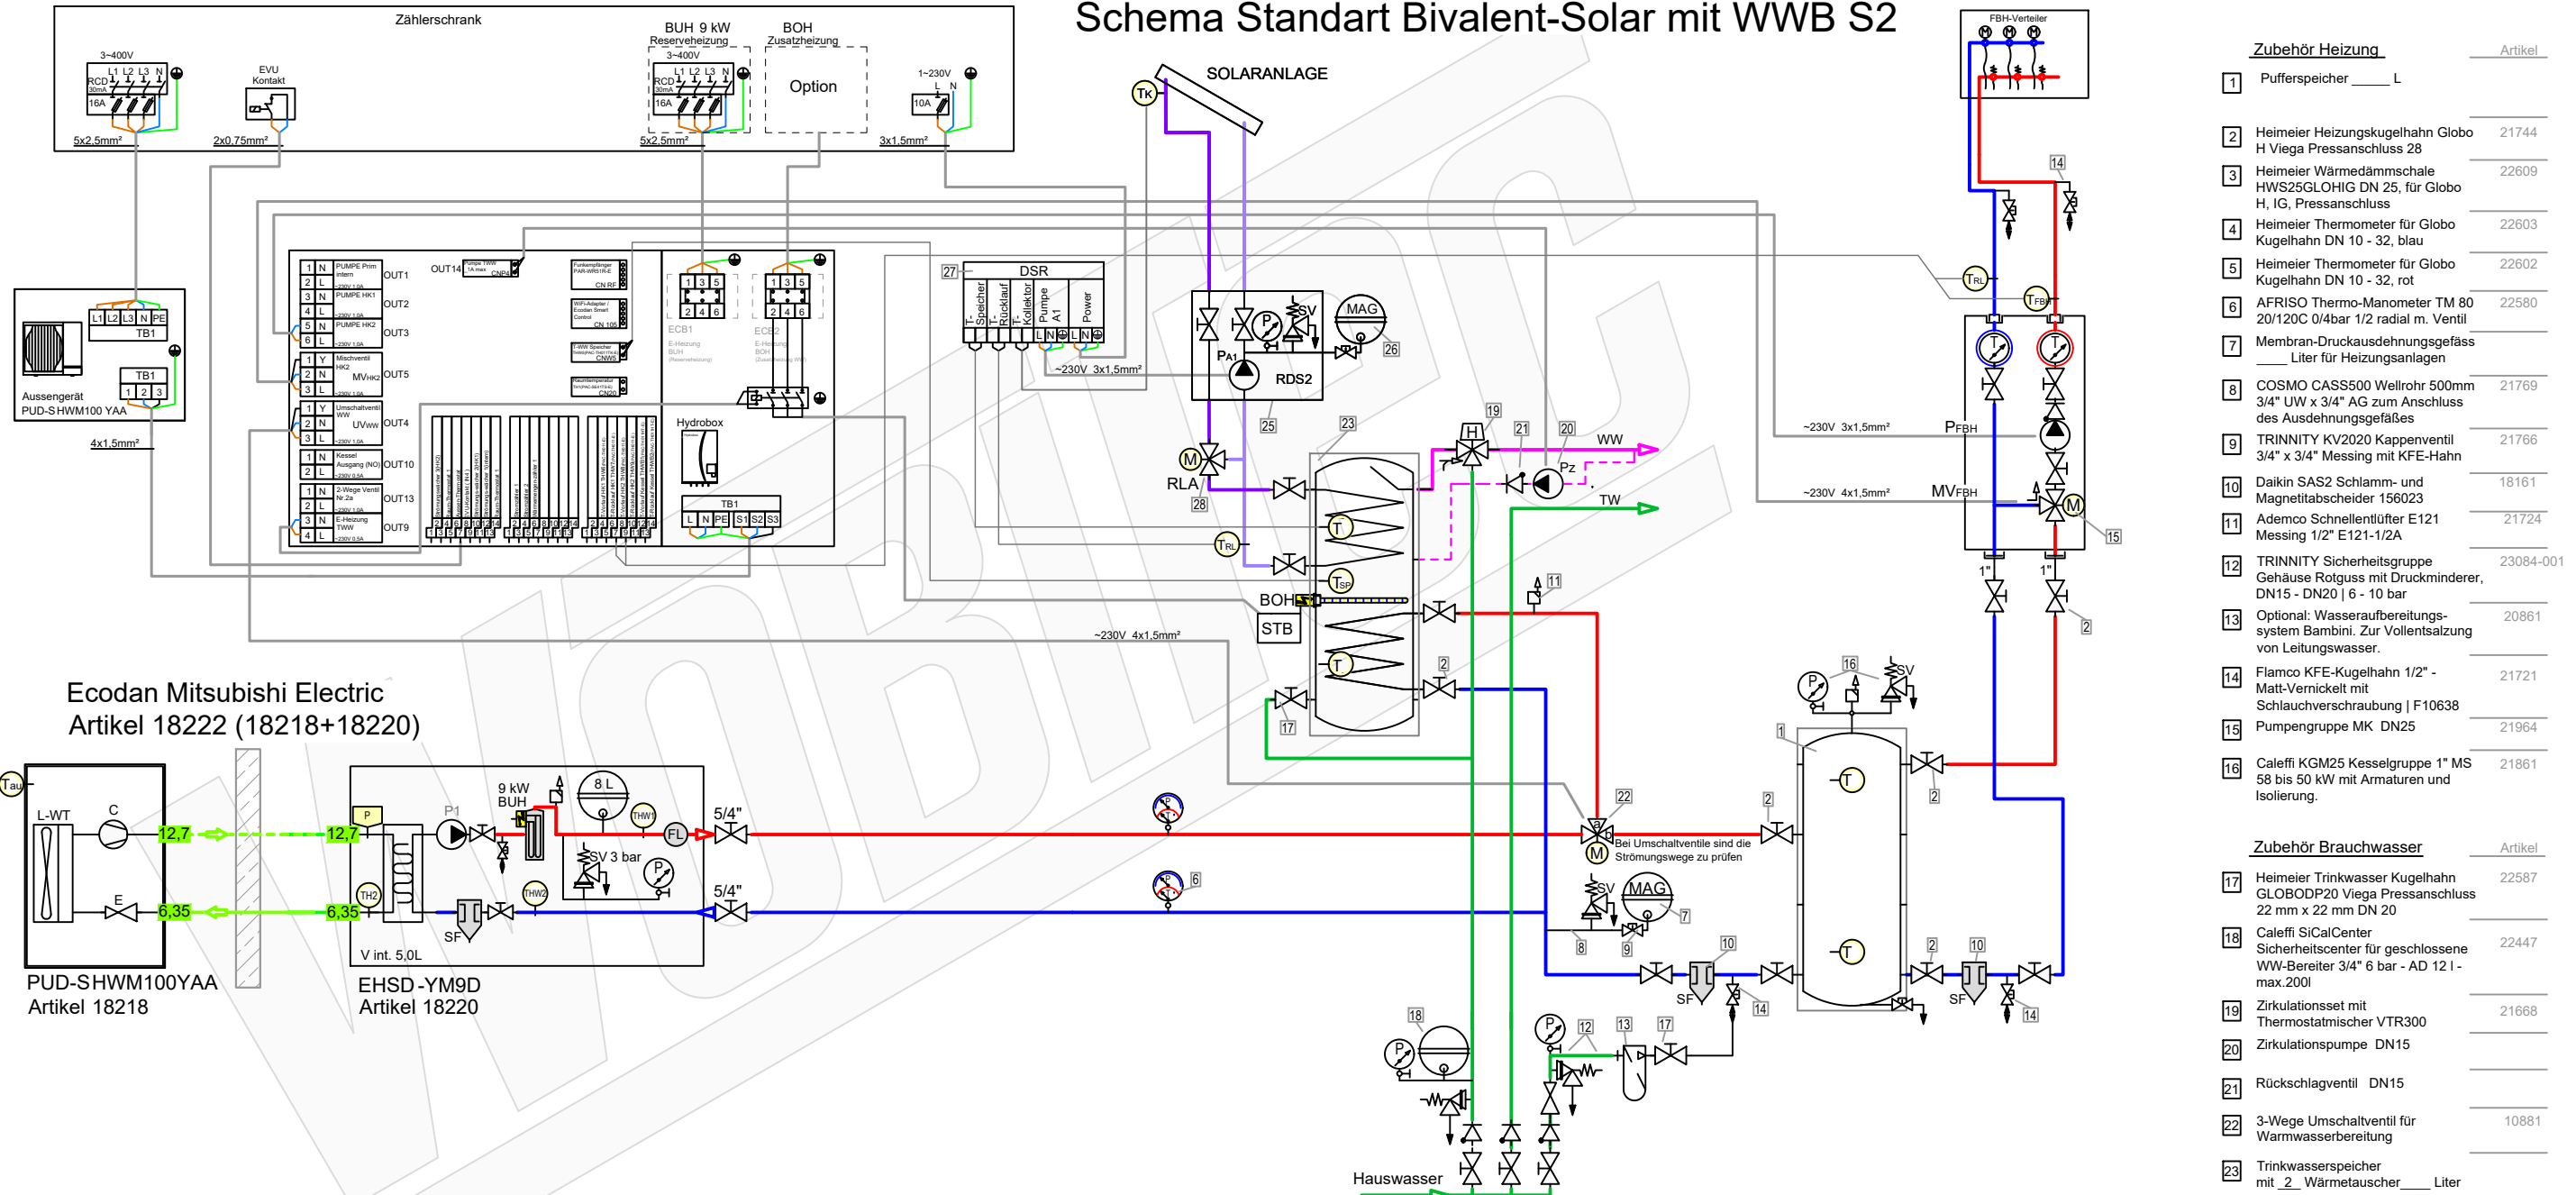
Schema Standart Bivalent-Solar mit WWB S2

Zählerschrank

3~400V
RCD 30mA
16A
L1 L2 L3 N
5x2,5mm²

EVU Kontakt
2x0,75mm²

BUH 9 kW
Reserveheizung
3~400V
RCD 30mA
16A
L1 L2 L3 N
5x2,5mm²

BOH
Zusatzheizung
Option

1~230V
10A
L N
3x1,5mm²

SOLARANLAGE
TK

FBH-Verteiler

L1 L2 L3 N PE
TB1
TB1
1 2 3
Aussengerät
PUD-SHWM100 YAA
4x1,5mm²

OUT1 PUMPE Prim intern
OUT2 PUMPE HK1
OUT3 PUMPE HK2
OUT5 Mischventil HK2 MVHK2
OUT4 Umschaltventil WW UVWW
OUT10 Kessel Ausgang (NO)
OUT13 2-Wege Ventil Nr.2a
OUT9 E-Heizung TWW
OUT14
CNP4
Funkempfänger
WiFi-Adapter / Ecodan Smart Control
CN 105
T-WW Speicher
CNW5
CN20

ECB1
E-Heizung BUH
ECB2
E-Heizung BOH
Hydrobox
TB1
L N PE S1 S2 S3

DSR
27
T-Speicher
T-Rücklauf
T-Kollektor
Pumpe A1
Power
L N
L N
~230V 3x1,5mm²

PA1
RDS2
SV
P
MAG
26
25
23
M
RLA
28
TRL
T
TSP
BOH
STB
T
17
19
21
20
H
T
Pz
WW
TW
11
2
~230V 3x1,5mm²
~230V 4x1,5mm²
~230V 4x1,5mm²
TRL
TFBH
PFBH
MVFBH
M
15
14
1"
1"
2

Ecodan Mitsubishi Electric
Artikel 18222 (18218+18220)

Tau
L-WT
C
E
12,7
6,35
12,7
6,35
PUD-SHWM100YAA
Artikel 18218

P
P1
9 kW
BUH
8 L
THW1
FL
SV 3 bar
P
TH2
THW2
SF
V int. 5,0L
EHSD-YM9D
Artikel 18220
5/4"
5/4"
6

22
M
Bei Umschaltventile sind die Strömungswege zu prüfen
SV
MAG
7
8
9
10
14
SF
13
17
12
P
18
P
Hauswasser

16
P
SV
1
T
T
2
2
2
10
SF
14

Zubehör Heizung | Artikel
1 Pufferspeicher _____ L
2 Heimeier Heizungskugelhahn Globo H Viega Pressanschluss 28 | 21744
3 Heimeier Wärmedämmschale HWS25GLOHIG DN 25, für Globo H, IG, Pressanschluss | 22609
4 Heimeier Thermometer für Globo Kugelhahn DN 10 - 32, blau | 22603
5 Heimeier Thermometer für Globo Kugelhahn DN 10 - 32, rot | 22602
6 AFRISO Thermo-Manometer TM 80 20/120C 0/4bar 1/2 radial m. Ventil | 22580
7 Membran-Druckausdehnungsgefäss ____ Liter für Heizungsanlagen
8 COSMO CASS500 Wellrohr 500mm 3/4" UW x 3/4" AG zum Anschluss des Ausdehnungsgefäßes | 21769
9 TRINNITY KV2020 Kappenventil 3/4" x 3/4" Messing mit KFE-Hahn | 21766
10 Daikin SAS2 Schlamm- und Magnetitabscheider 156023 | 18161
11 Ademco Schnellentlüfter E121 Messing 1/2" E121-1/2A | 21724
12 TRINNITY Sicherheitsgruppe Gehäuse Rotguss mit Druckminderer, DN15 - DN20 | 6 - 10 bar | 23084-001
13 Optional: Wasseraufbereitungs-system Bambini. Zur Vollentsalzung von Leitungswasser. | 20861
14 Flamco KFE-Kugelhahn 1/2" - Matt-Vernickelt mit Schlauchverschraubung | F10638 | 21721
15 Pumpengruppe MK DN25 | 21964
16 Caleffi KGM25 Kesselgruppe 1" MS 58 bis 50 kW mit Armaturen und Isolierung. | 21861

Zubehör Brauchwasser | Artikel
17 Heimeier Trinkwasser Kugelhahn GLOBODP20 Viega Pressanschluss 22 mm x 22 mm DN 20 | 22587
18 Caleffi SiCalCenter Sicherheitscenter für geschlossene WW-Bereiter 3/4" 6 bar - AD 12 l - max.200l | 22447
19 Zirkulationsset mit Thermostatmischer VTR300 | 21668
20 Zirkulationspumpe DN15
21 Rückschlagventil DN15
22 3-Wege Umschaltventil für Warmwasserbereitung | 10881
23 Trinkwasserspeicher mit _2_ Wärmetauscher____ Liter